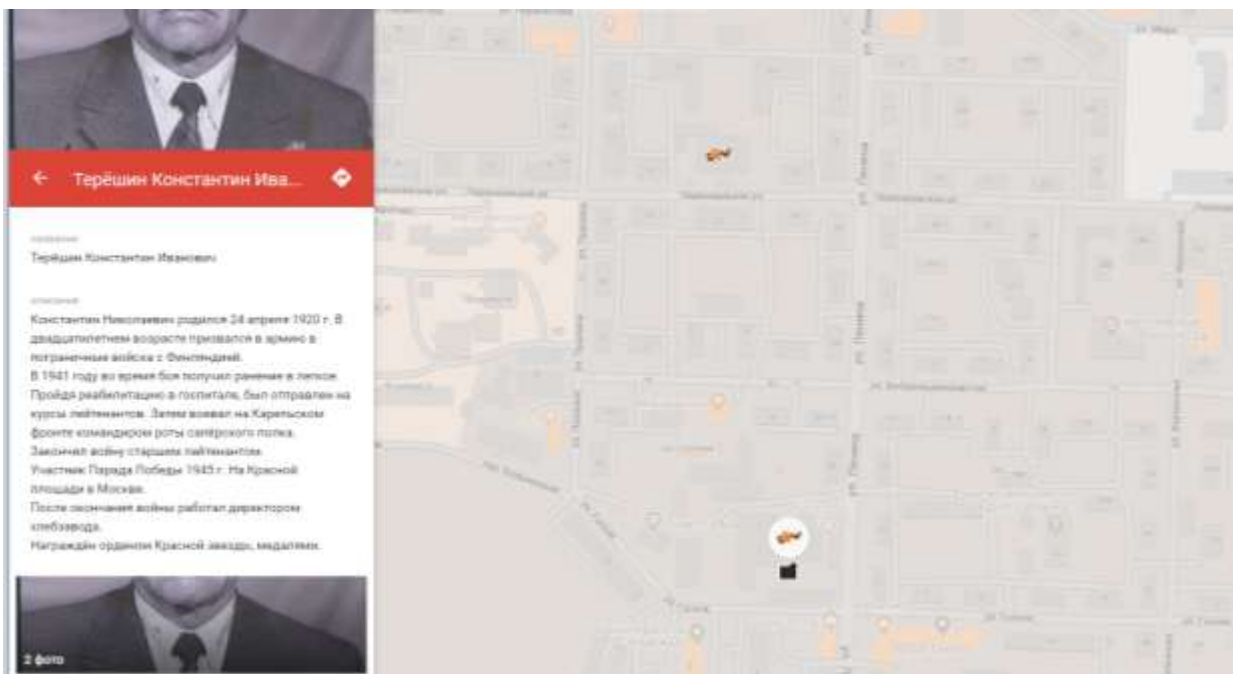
Терёшин Константин Ива...

Название

Терёшин Константин Иванович

Описание

Константин Николаевич родился 24 апреля 1920 г. В двадцатилетнем возрасте призвался в армию в пограничные войска с Финляндией.
В 1941 году во время боя получил ранение в легкое. Пройдя реабилитацию в госпитале, был отправлен на курсы лейтенантов. Затем воевал на Карельском фронте командиром роты сапёрского полка.
Закончил войну старшим лейтенантом.
Участник Парада Победы 1945 г. На Красной площади в Москве.
После окончания войны работал директором хлебзавода.
Награждён орденом Красной звезды, медалями.

2 фото

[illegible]